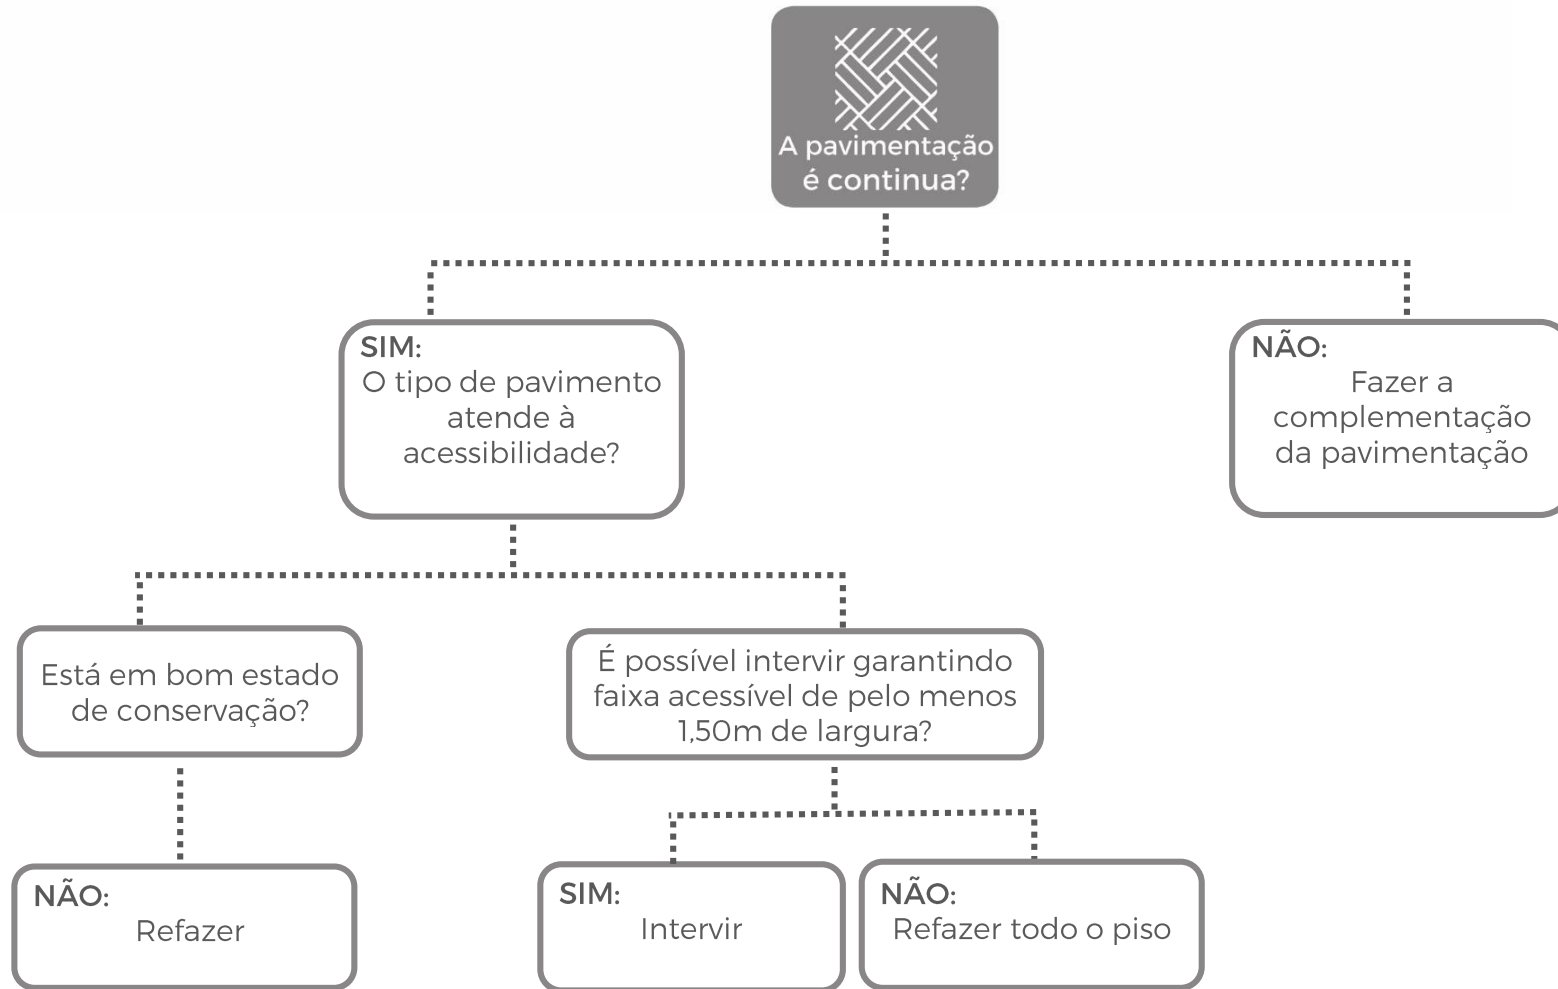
A pavimentação é continua?

SIM:
O tipo de pavimento atende à acessibilidade?

NÃO:
Fazer a complementação da pavimentação

Está em bom estado de conservação?

É possível intervir garantindo faixa acessível de pelo menos 1,50m de largura?

NÃO:
Refazer

SIM:
Intervir

NÃO:
Refazer todo o piso